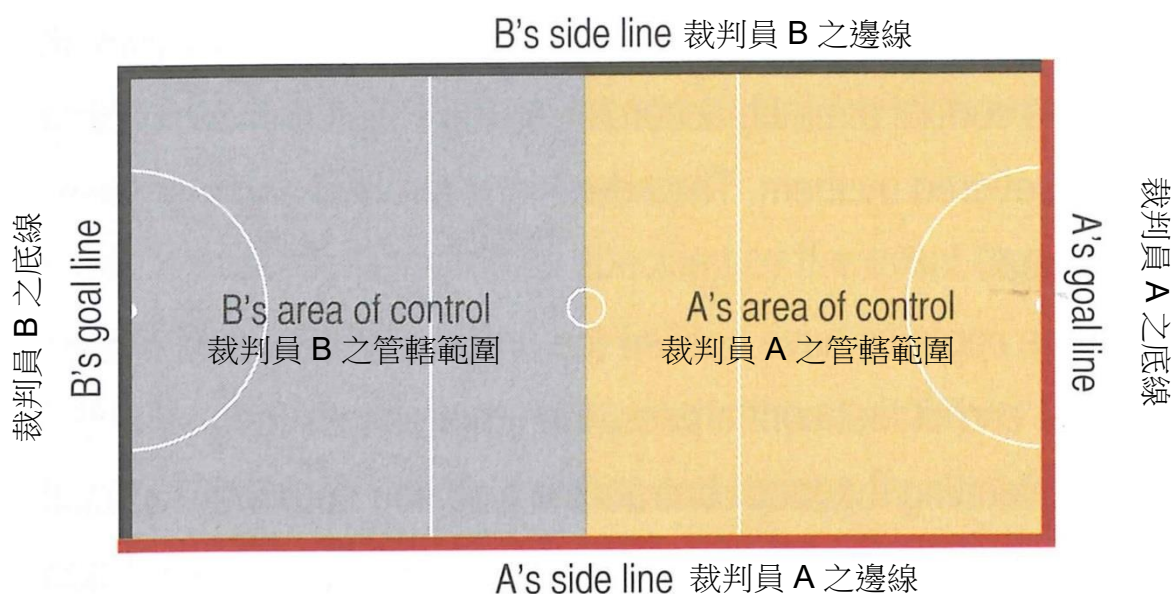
B’s side line 裁判員 B 之邊線

裁判員 B 之底線

B's goal line

B's area of control
裁判員 B 之管轄範圍

A's area of control
裁判員 A 之管轄範圍

A's goal line

裁判員 A 之底線

A’s side line 裁判員 A 之邊線